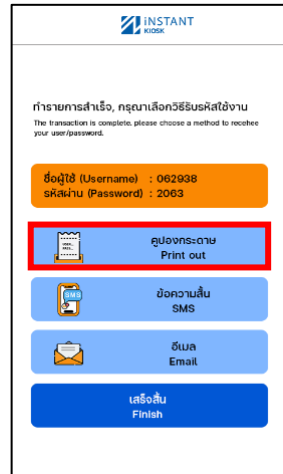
iNSTANT KIOSK

ทำรายการสำเร็จ, กรุณาเลือกวิธีรับรหัสใช้งาน
The transaction is complete, please choose a method to recehee your user/password.

ชื่อผู้ใช้ (Username) : 062938
รหัสผ่าน (Password) : 2063

คูปองกระดาษ
Print out

SMS
ข้อความสั้น
SMS

อีเมล
Email

เสร็จสิ้น
Finish